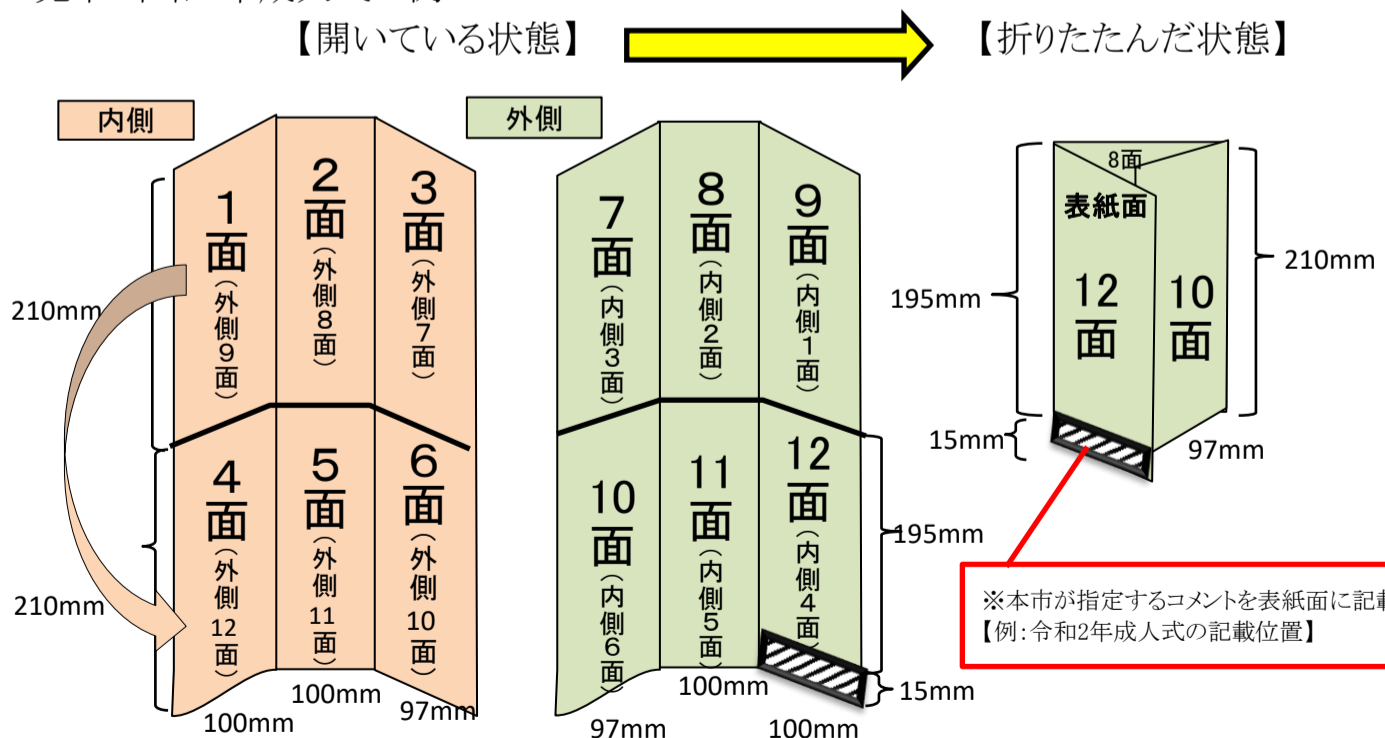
【開いている状態】

【折りたたんだ状態】

内側

1面 (外側9面)

2面 (外側8面)

3面 (外側7面)

4面 (外側12面)

5面 (外側11面)

6面 (外側10面)

210mm

210mm

100mm

100mm

97mm

外側

7面 (内側3面)

8面 (内側2面)

9面 (内側1面)

10面 (内側6面)

11面 (内側5面)

12面 (内側4面)

195mm

15mm

97mm

100mm

100mm

8面

表紙面

12面

10面

195mm

210mm

15mm

97mm

※本市が指定するコメントを表紙面に記載
【例:令和2年成人式の記載位置】